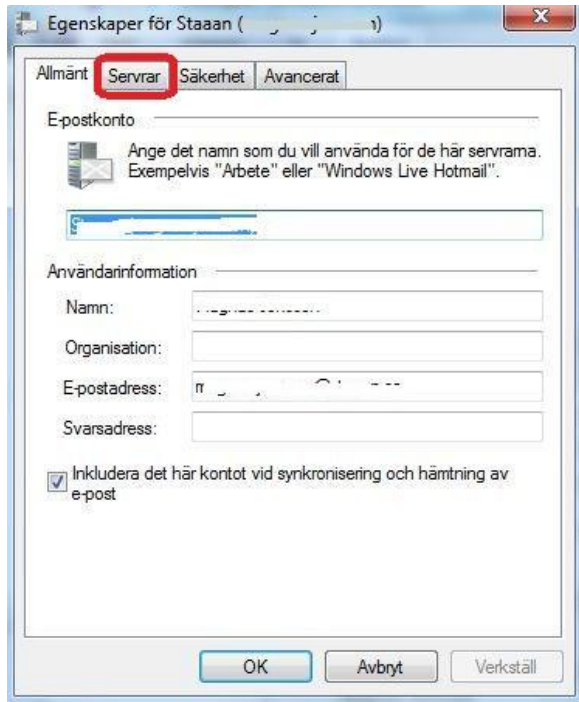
Egenskaper för Staaan ( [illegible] )

Allmänt | Servrar | Säkerhet | Avancerat

E-postkonto

Ange det namn som du vill använda för de här servrarna. Exempelvis "Arbete" eller "Windows Live Hotmail".

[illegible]

Användarinformation

Namn: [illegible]

Organisation:

E-postadress: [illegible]

Svarsadress:

Inkludera det här kontot vid synkronisering och hämtning av e-post

OK | Avbryt | Verkställ